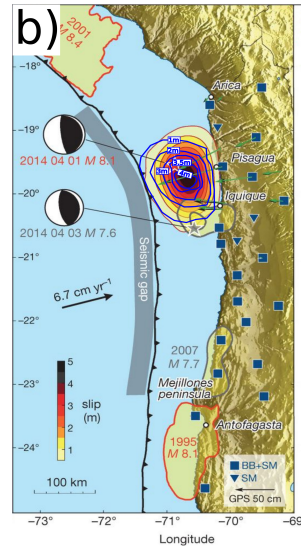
b)
2001
M 8.4
-18°
Arica
-19°
2014 04 01 M 8.1
1m
2m
Pisagua
3.5m
4m
5m
-20°
Iquique
2014 04 03 M 7.6
-21°
Seismic gap
6.7 cm yr$^{-1}$
-22°
2007
M 7.7
-23°
5
4
3
2
1
slip
(m)
Mejillones
peninsula
Antofagasta
-24°
1995
M 8.1
BB+SM
SM
100 km
GPS 50 cm
-73°
-72°
-71°
-70°
-69
Longitude